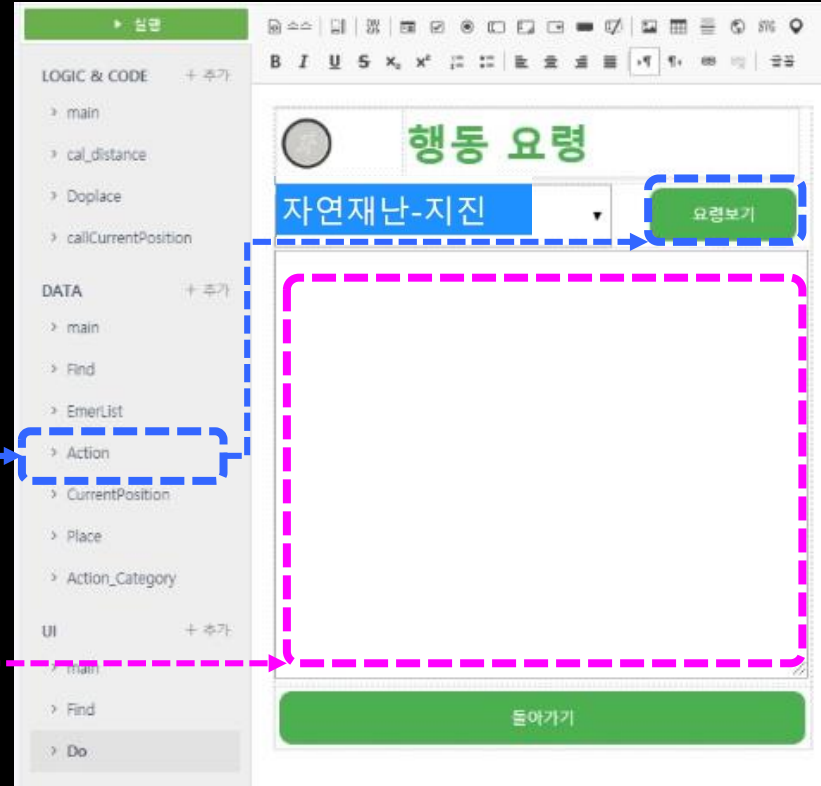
▶ 실행

LOGIC & CODE + 추가

› main

› cal_distance

› Doplace

› callCurrentPosition

DATA + 추가

› main

› Find

› EmerList

› Action

› CurrentPosition

› Place

› Action_Category

UI + 추가

› main

› Find

› Do

행동 요령

자연재난-지진 ▾

요령보기

돌아가기